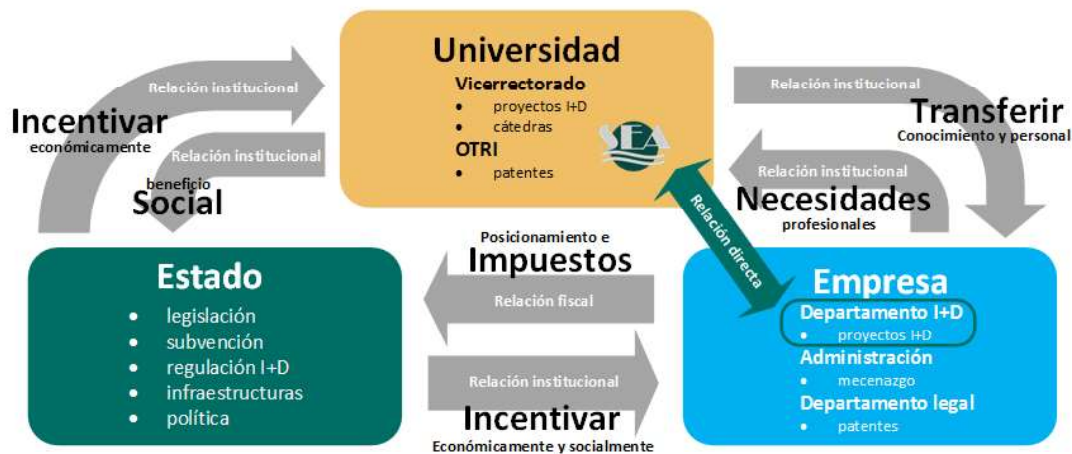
Universidad
Vicerrectorado
• proyectos I+D
• cátedras
OTRI
• patentes

SEA

Relación institucional
Incentivar
económicamente
Relación institucional
beneficio
Social

Relación institucional
Transferir
Conocimiento y personal
Relación institucional
Necesidades
profesionales

Relación directa

Estado
• legislación
• subvención
• regulación I+D
• infraestructuras
• política

Posicionamiento e
Impuestos
Relación fiscal
Relación institucional
Incentivar
Económicamente y socialmente

Empresa
Departamento I+D
• proyectos I+D
Administración
• mecenazgo
Departamento legal
• patentes